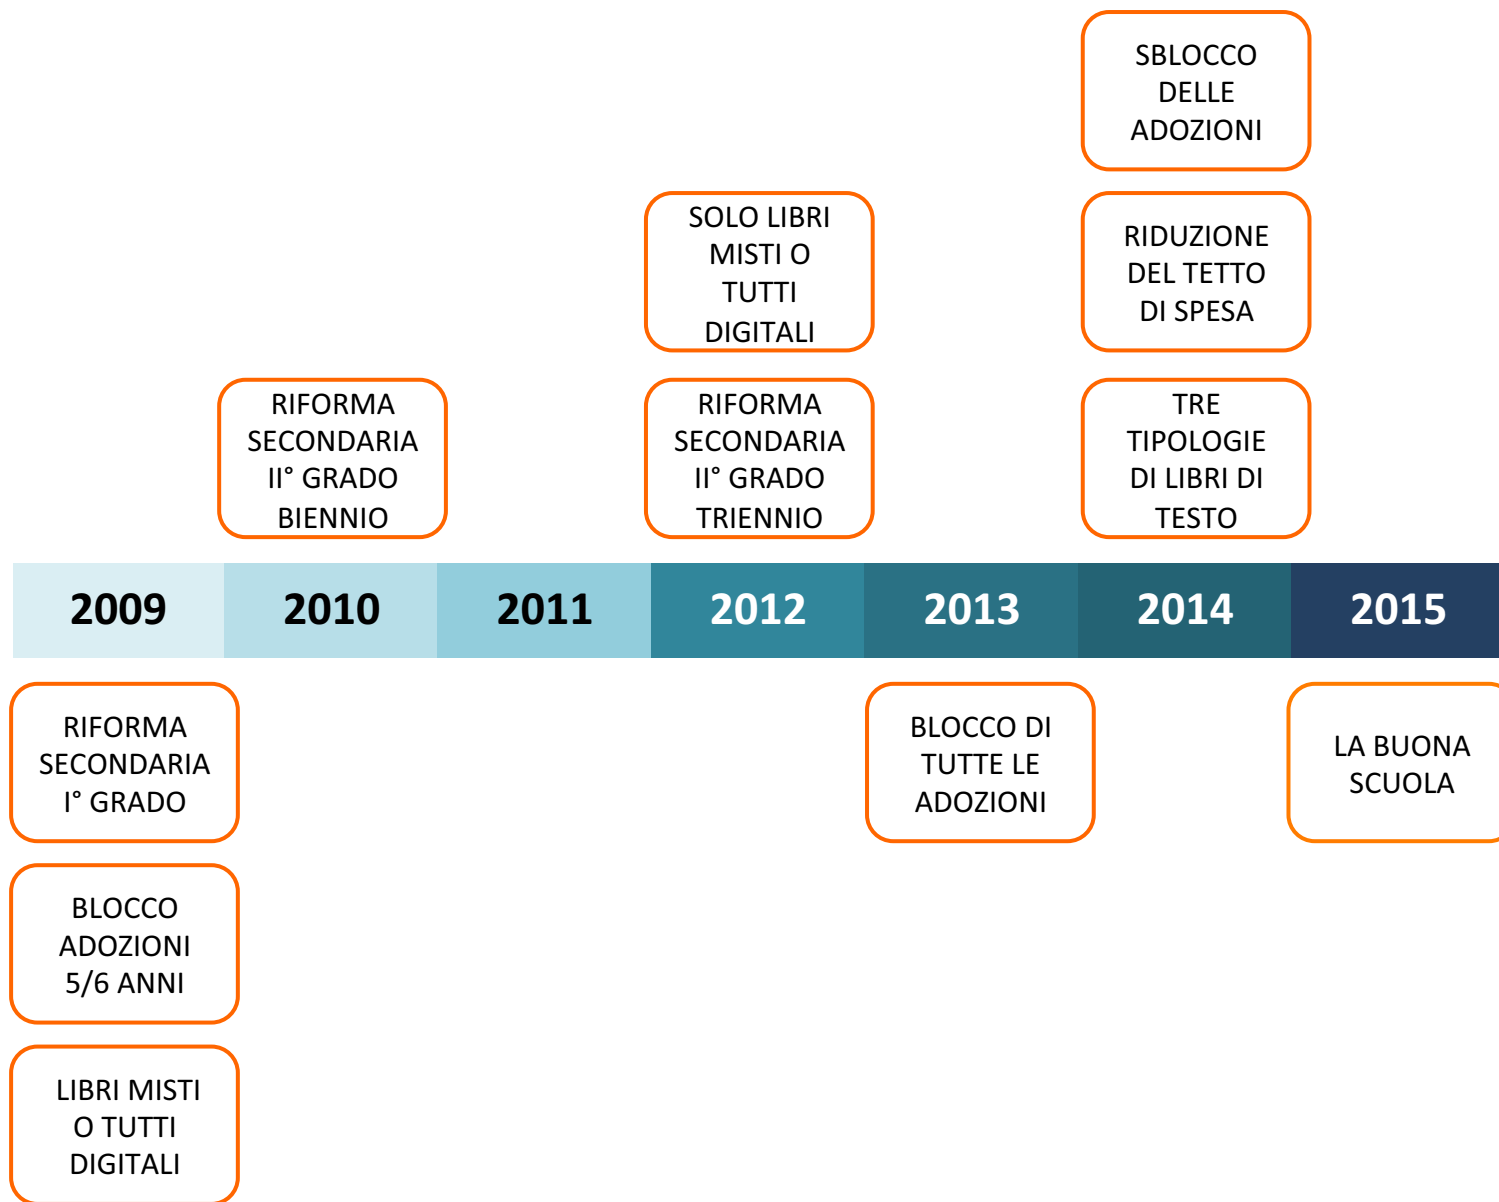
SBLOCCO DELLE ADOZIONI

SOLO LIBRI MISTI O TUTTI DIGITALI

RIDUZIONE DEL TETTO DI SPESA

RIFORMA SECONDARIA II° GRADO BIENNIO

RIFORMA SECONDARIA II° GRADO TRIENNIO

TRE TIPOLOGIE DI LIBRI DI TESTO

| 2009 | 2010 | 2011 | 2012 | 2013 | 2014 | 2015 |
|---|---|---|---|---|---|---|

RIFORMA SECONDARIA I° GRADO

BLOCCO DI TUTTE LE ADOZIONI

LA BUONA SCUOLA

BLOCCO ADOZIONI 5/6 ANNI

LIBRI MISTI O TUTTI DIGITALI